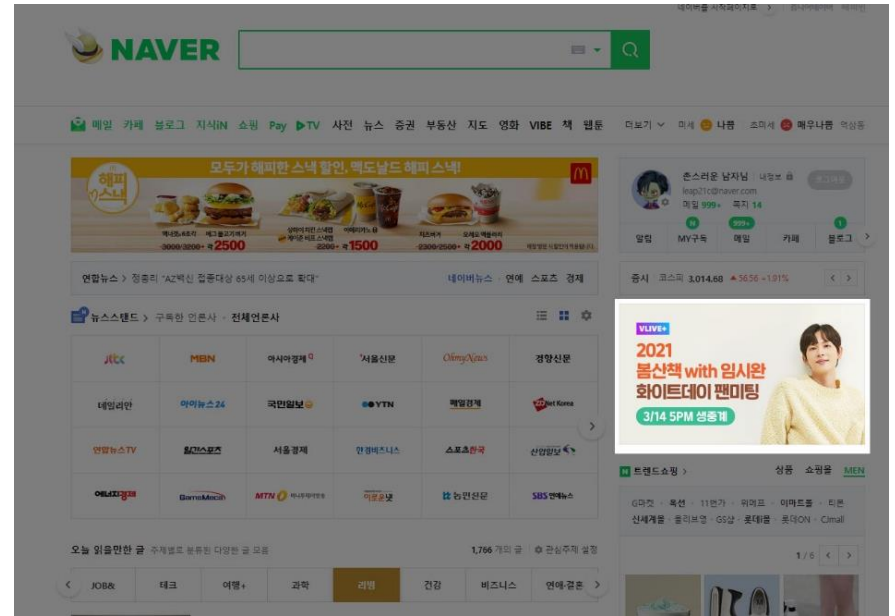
네이버를 시작페이지로 > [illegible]

NAVER

메일 카페 블로그 지식iN 쇼핑 Pay ▶TV 사전 뉴스 증권 부동산 지도 영화 VIBE 책 웹툰 더보기 ∨ 미세 나쁨 초미세 매우나쁨 억삼동

모두가 해피한 스낵 할인, 맥도날드 해피 스낵!

해피 스낵

3000/3200+ ₩2500 2200+ ₩1500 2300/2500+ ₩2000

촌스러운 남자님 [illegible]
leap21c@naver.com
메일 999+ 쪽지 14

알림 MY구독 메일 카페 블로그

연합뉴스 > 정총리 "AZ백신 접종대상 65세 이상으로 확대" 네이버뉴스 · 연예 스포츠 경제

증시 코스피 3,014.68 ▲36.56 +1.01%

뉴스스탠드 > 구독한 언론사 · 전체언론사

| JTBC | MBN | 아시아경제 | 서울신문 | OhmyNews | 경향신문 |
|---|---|---|---|---|---|
| 데일리안 | 아이뉴스24 | 국민일보 | YTN | 매일경제 | Net Korea |
| 연합뉴스TV | 일간스포츠 | 서울경제 | 한경비즈니스 | 스포츠한국 | 산업일보 |
| 에너지경제 | BarroMedia | MTN | 미코노낫 | 농민신문 | SBS연예뉴스 |

VLIVE+
2021
봄산책 with 임시완
화이트데이 팬미팅
3/14 5PM 생중계

트렌드쇼핑 > 상품 쇼핑몰 MEN

G마켓 · 옥션 · 11번가 · 위메프 · 이마트몰 · 티몬
신세계몰 · 올리브영 · GS샵 · 롯데몰 · 롯데ON · Cjmall

1/6

오늘 읽을만한 글 주제별로 분류된 다양한 글 모음 1,766 개의 글 관심주제 설정

JOB& 테크 여행+ 과학 리빙 건강 비즈니스 연애·결혼